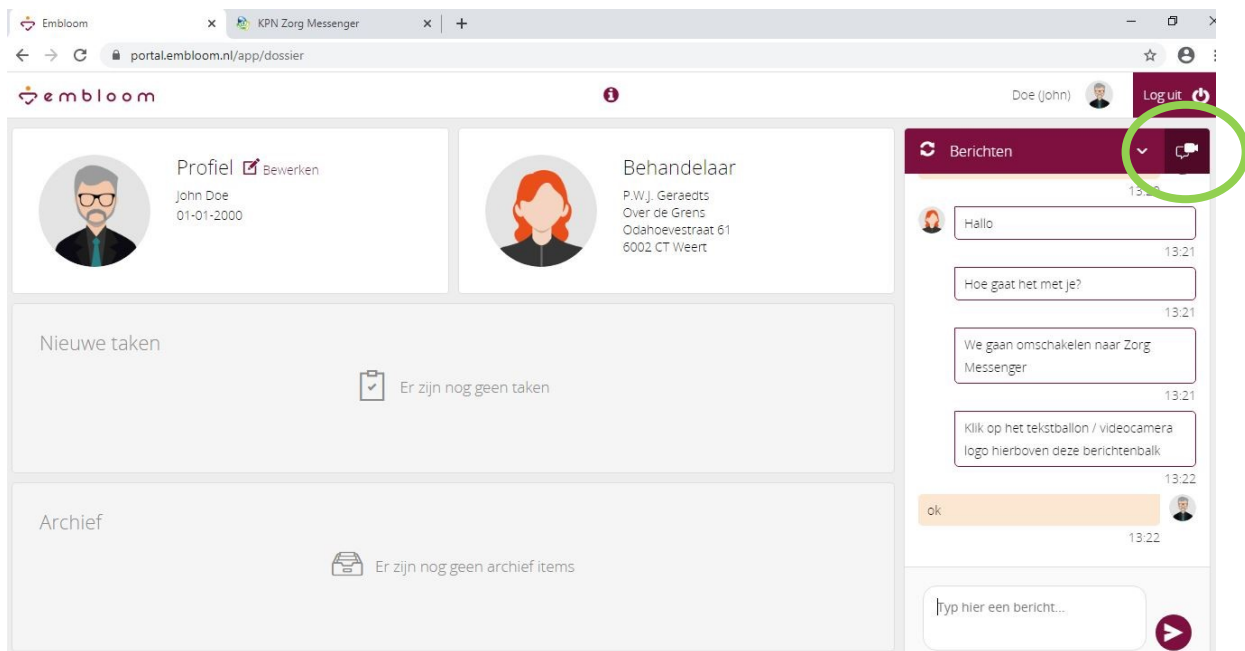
Embloom
KPN Zorg Messenger
portal.embloom.nl/app/dossier

embloom

Doe (John)

Log uit

Profiel Bewerken
John Doe
01-01-2000

Behandelaar
P.W.J. Geraedts
Over de Grens
Odahoevestraat 61
6002 CT Weert

Nieuwe taken
Er zijn nog geen taken

Archief
Er zijn nog geen archief items

Berichten

13:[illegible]

Hallo
13:21

Hoe gaat het met je?
13:21

We gaan omschakelen naar Zorg Messenger
13:21

Klik op het tekstballon / videocamera logo hierboven deze berichtenbalk
13:22

ok
13:22

Typ hier een bericht...